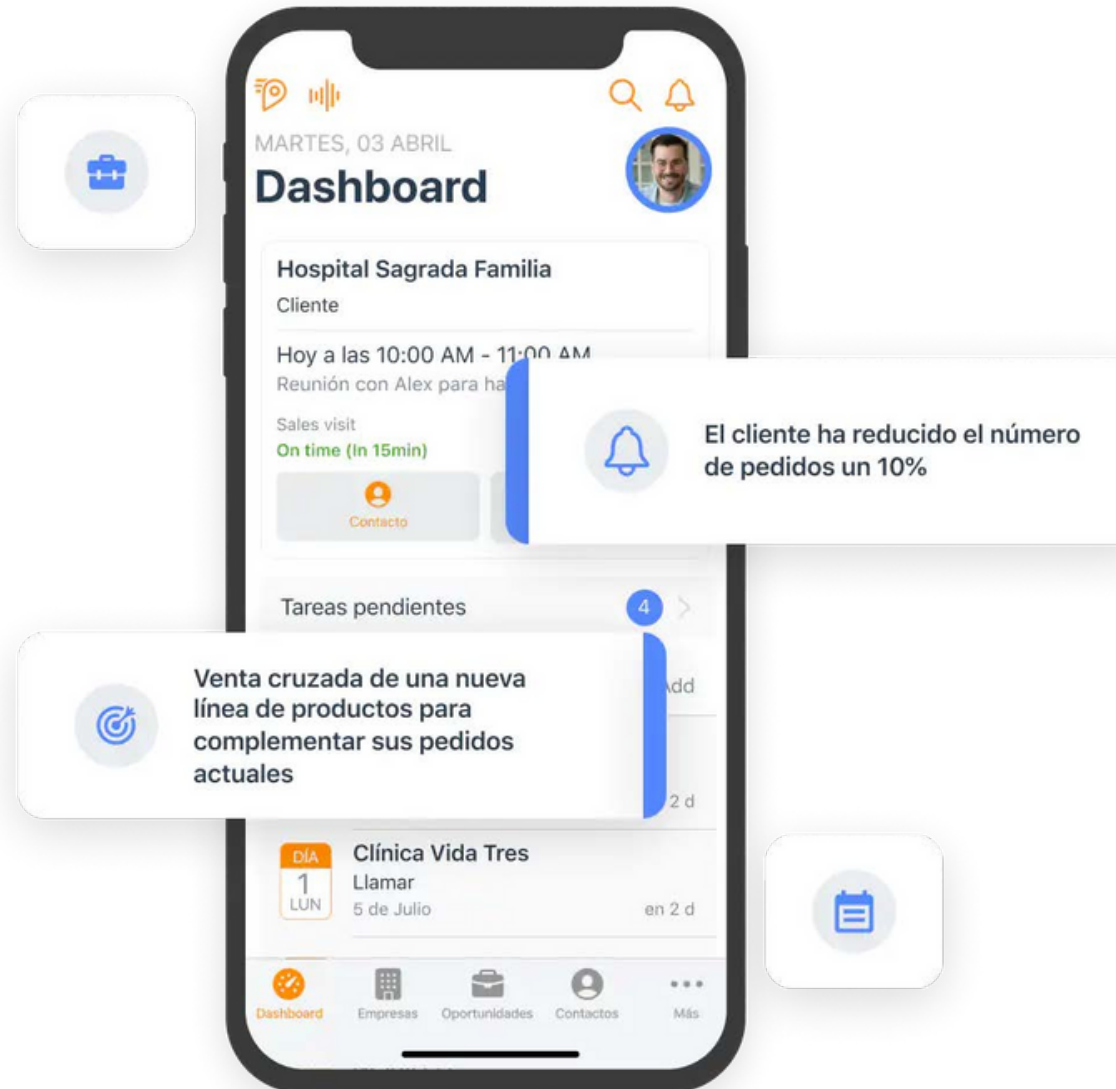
MARTES, 03 ABRIL

Dashboard

Hospital Sagrada Familia

Cliente

Hoy a las 10:00 AM - 11:00 AM

Reunión con Alex para ha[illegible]

Sales visit

On time (In 15min)

Contacto

El cliente ha reducido el número de pedidos un 10%

Tareas pendientes 4

Venta cruzada de una nueva línea de productos para complementar sus pedidos actuales

Add

2 d

DÍA 1 LUN

Clínica Vida Tres

Llamar

5 de Julio

en 2 d

Dashboard Empresas Oportunidades Contactos Más